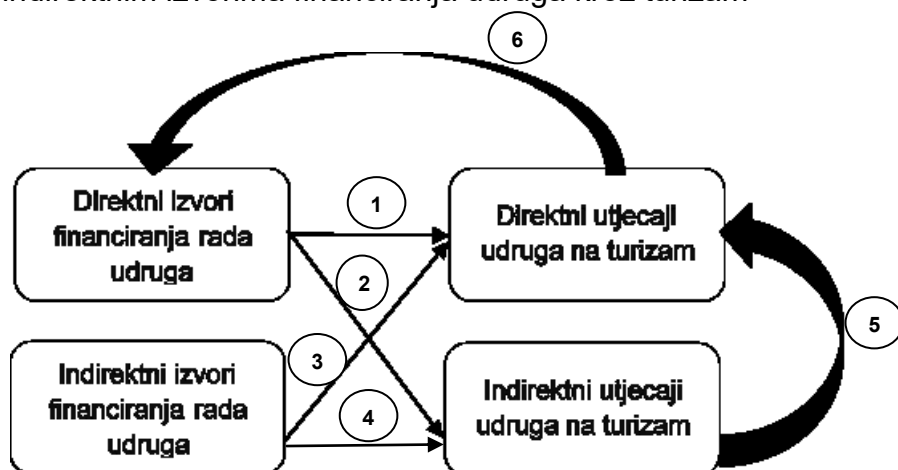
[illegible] izvorima financiranja udruga kroz turizam

6

Direktni izvori financiranja rada udruga

1

Direktni utjecaji udruga na turizam

2

5

3

Indirektni izvori financiranja rada udruga

4

Indirektni utjecaji udruga na turizam